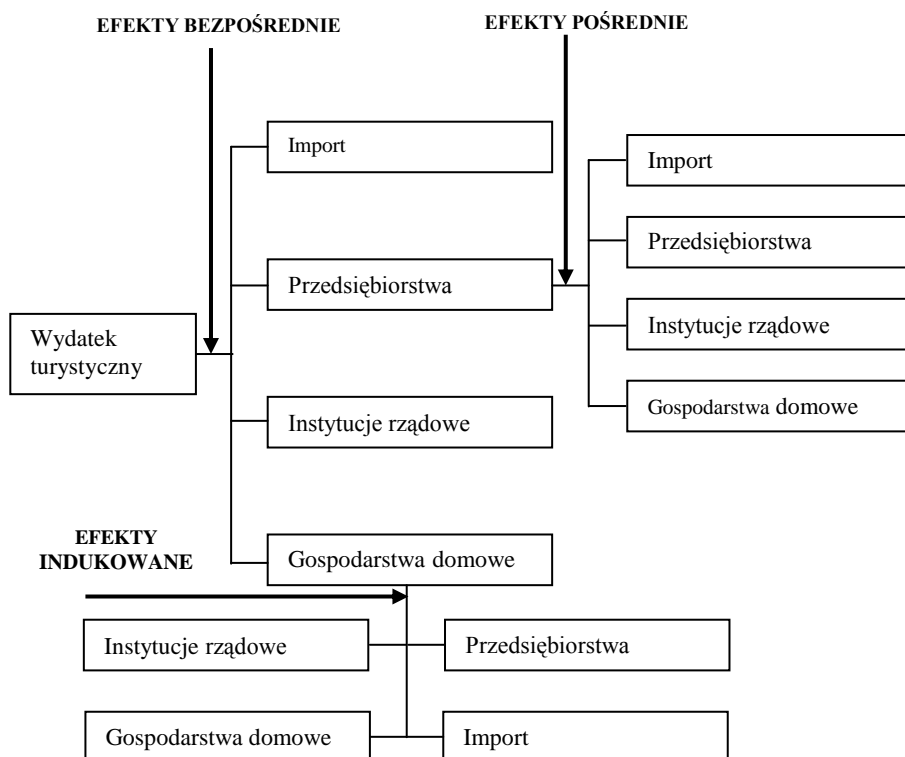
EFEKTY BEZPOŚREDNIE

EFEKTY POŚREDNIE

Import

Przedsiębiorstwa

Wydatek turystyczny

Instytucje rządowe

Import

Przedsiębiorstwa

Instytucje rządowe

Gospodarstwa domowe

EFEKTY INDUKOWANE

Gospodarstwa domowe

Instytucje rządowe

Przedsiębiorstwa

Gospodarstwa domowe

Import